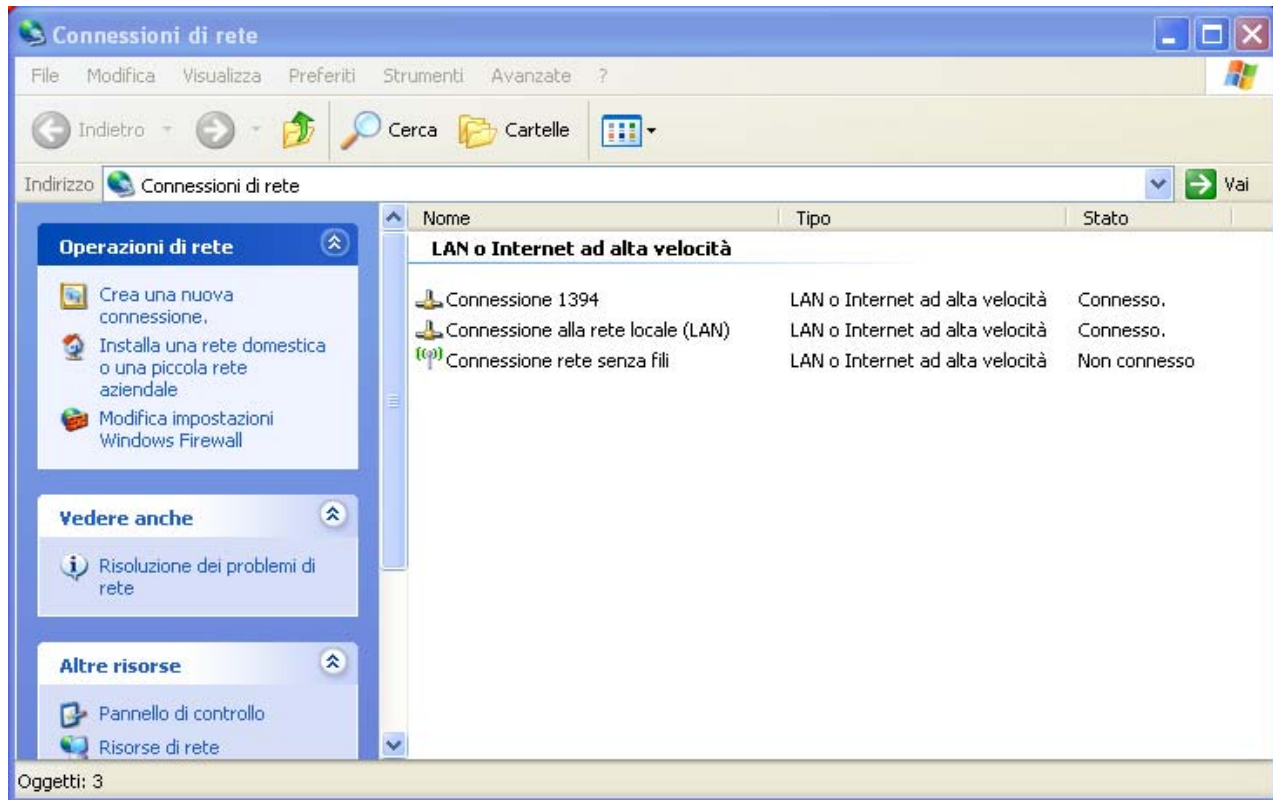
Connessioni di rete

File Modifica Visualizza Preferiti Strumenti Avanzate ?

Indietro Cerca Cartelle

Indirizzo Connessioni di rete Vai

Operazioni di rete

Crea una nuova connessione.

Installa una rete domestica o una piccola rete aziendale

Modifica impostazioni Windows Firewall

Vedere anche

Risoluzione dei problemi di rete

Altre risorse

Pannello di controllo

Risorse di rete

| Nome | Tipo | Stato |
|---|---|---|
| LAN o Internet ad alta velocità | | |
| Connessione 1394 | LAN o Internet ad alta velocità | Connesso. |
| Connessione alla rete locale (LAN) | LAN o Internet ad alta velocità | Connesso. |
| Connessione rete senza fili | LAN o Internet ad alta velocità | Non connesso |

Oggetti: 3